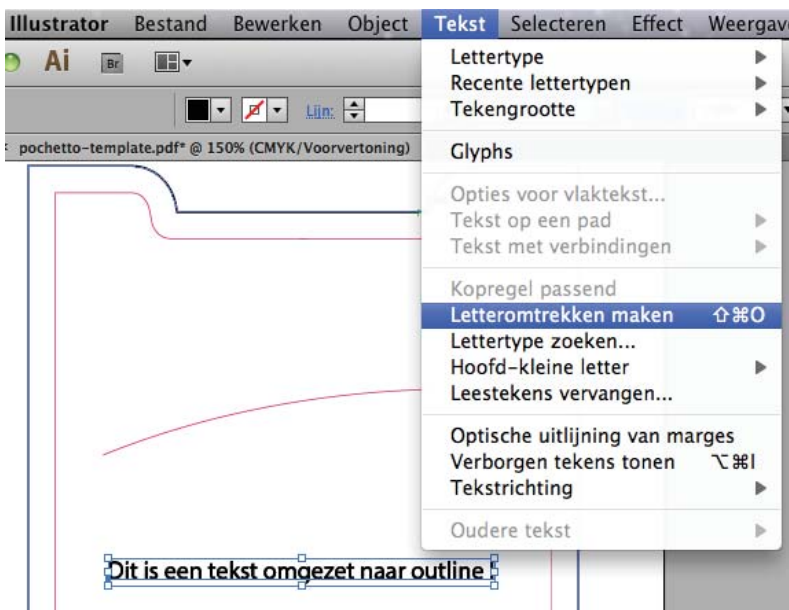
Illustrator Bestand Bewerken Object Tekst Selecteren Effect Weergave

Ai Br

Lijn:

pochetto-template.pdf* @ 150% (CMYK/Voorvertoning)

Lettertype
Recente lettertypen
Tekengrootte

Glyphs

Opties voor vlaktekst...
Tekst op een pad
Tekst met verbindingen

Kopregel passend
Letteromtrekken maken ⇧⌘O
Lettertype zoeken...
Hoofd-kleine letter
Leestekens vervangen...

Optische uitlijning van marges
Verborgen tekens tonen ⌥⌘I
Tekstrichting

Oudere tekst

Dit is een tekst omgezet naar outline